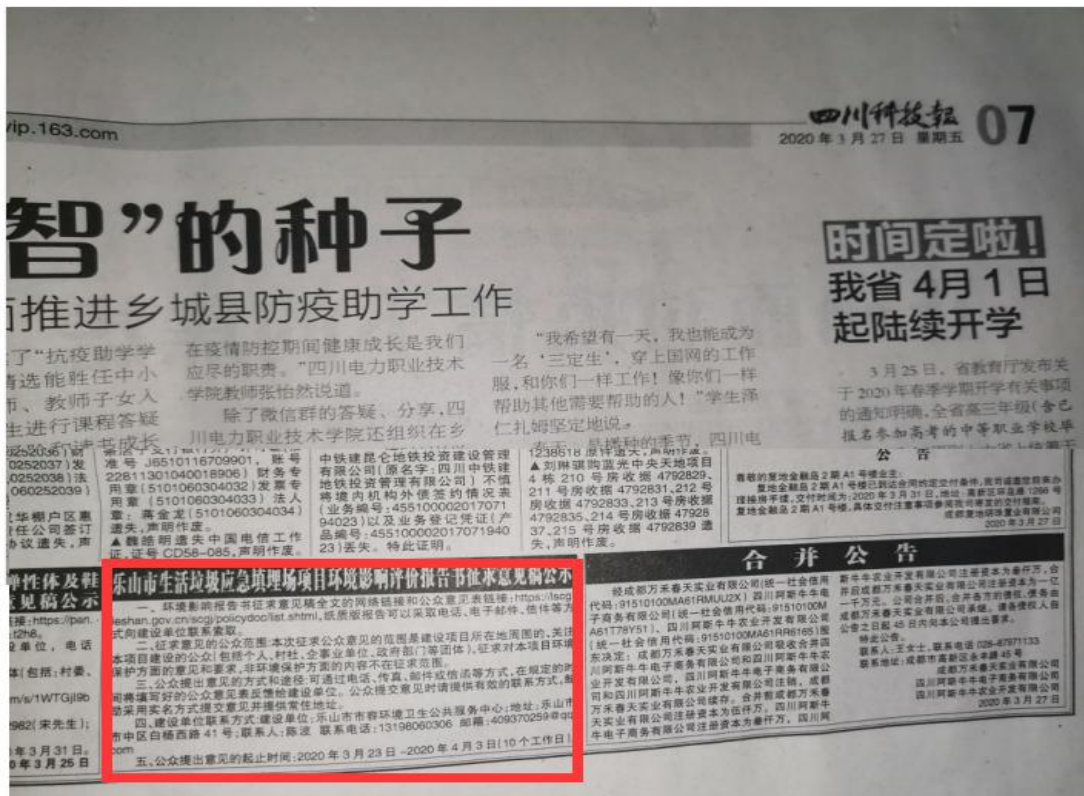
vip.163.com

四川科技报 2020年3月27日 星期五 07

智”的种子

面推进乡城县防疫助学工作

了“抗疫助学学 请选能胜任中小 师、教师子女入 生进行课程答疑

在疫情防控期间健康成长是我们应尽的职责。”四川电力职业技术学院教师张怡然说道。

除了微信群的答疑、分享，四川电力职业技术学院还组织在乡

“我希望有一天，我也能成为一名‘三定生’，穿上国网的工作服，和你们一样工作！像你们一样帮助其他需要帮助的人！”学生泽仁扎姆坚定地说。

时间定啦！

我省4月1日起陆续开学

3月25日，省教育厅发布关于2020年春季学期开学有关事项的通知明确，全省高三年级（含已报名参加高考的中等职业学校毕

中铁建昆仑地铁投资建设管理有限公司（原名字：四川中铁建地铁投资管理有限公司）不慎将境内机构外债签约情况表（业务编号：45510000201707194023）以及业务登记凭证（产品编号：45510000201707194023）丢失，特此证明。

▲刘琳骐购蓝光中央天地项目4栋210号房收据4792829、211号房收据4792831、212号房收据4792833、213号房收据4792835、214号房收据4792839遗失，声明作废。

准号J6510116709901，账号22811301040018906）财务专用章（5101060304032）发票专用章（5101060304033）法人章：蒋金龙（5101060304034）遗失，声明作废。

▲魏皓明遗失中国电信工作证，证号CD58-085，声明作废。

乐山市生活垃圾应急填埋场项目环境影响评价报告书征求意见稿公示

一、环境影响报告书征求意见稿全文的网络链接和公众意见表链接：https://lscg.leshan.gov.cn/scgj/policydoc/list.shtml，纸质版报告可以采取电话、电子邮件、信件等方式向建设单位联系索取。

二、征求意见的公众范围：本次征求公众意见的范围是建设项目所在地周围的，关注本项目建设的公众（包括个人、村社、企事业单位、政府部门等团体），征求对本项目环境保护方面的意见和要求，非环境保护方面的内容不在征求范围。

三、公众提出意见的方式和途径：可通过电话、传真、邮件或信函等方式，在规定的时间将填写好的公众意见表反馈给建设单位。公众提交意见时请提供有效的联系方式，鼓励采用实名方式提交意见并提供常住地址。

四、建设单位联系方式：建设单位：乐山市市容环境卫生公共服务中心；地址：乐山市市中区白杨西路41号；联系人：陈波 联系电话：13198060306 邮箱：409370259@qq.com

五、公众提出意见的起止时间：2020年3月23日-2020年4月3日（10个工作日）

合并公告

被成都万禾春天实业有限公司（统一社会信用代码：91510100MA61RMUU2X）四川同斯牛牛电子商务有限公司（统一社会信用代码：91510100MA61T78Y51），四川同斯牛牛农业开发有限公司（统一社会信用代码：91510100MA61RR6165）股东决定：成都万禾春天实业有限公司吸收合并四川同斯牛牛电子商务有限公司和四川同斯牛牛农业开发有限公司，四川同斯牛牛电子商务有限公司和四川同斯牛牛农业开发有限公司注销，成都万禾春天实业有限公司继续存续，合并前成都万禾春天实业有限公司注册资本为伍仟万，四川同斯牛牛电子商务有限公司注册资本为叁仟万，四川同斯牛牛农业开发有限公司注册资本为叁仟万，合并后成都万禾春天实业有限公司注册资本为一亿一千万元，公司合并前，合并各方的债权、债务由成都万禾春天实业有限公司承继。请各债权人自公告之日起45日内向本公司提出要求。

特此公告。

联系人：王女士，联系电话028-87971133

联系地址：成都市高新区仓丰路45号

成都万禾春天实业有限公司

四川同斯牛牛电子商务有限公司

四川同斯牛牛农业开发有限公司

2020年3月27日

公告

2020年3月27日

3月31日。

3月25日